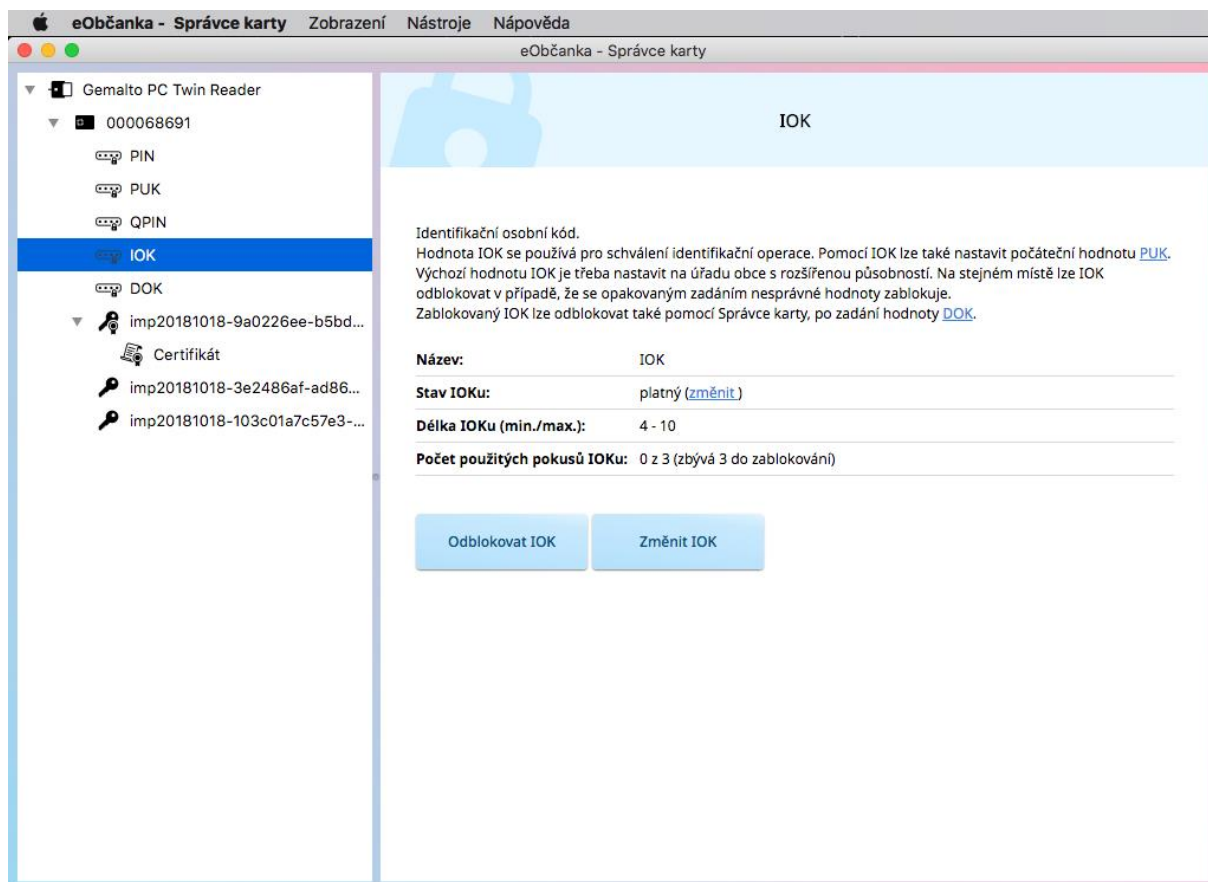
eObčanka - Správce karty Zobrazení Nástroje Nápověda

eObčanka - Správce karty

Gemalto PC Twin Reader
000068691
PIN
PUK
QPIN
IOK
DOK
imp20181018-9a0226ee-b5bd...
Certifikát
imp20181018-3e2486af-ad86...
imp20181018-103c01a7c57e3-...

IOK

Identifikační osobní kód.
Hodnota IOK se používá pro schválení identifikační operace. Pomocí IOK lze také nastavit počáteční hodnotu PUK.
Výchozí hodnotu IOK je třeba nastavit na úřadu obce s rozšířenou působností. Na stejném místě lze IOK odblokovat v případě, že se opakovaným zadáním nesprávné hodnoty zablokuje.
Zablokovaný IOK lze odblokovat také pomocí Správce karty, po zadání hodnoty DOK.

| | |
|---|---|
| Název: | IOK |
| Stav IOKu: | platný (změnit ) |
| Délka IOKu (min./max.): | 4 - 10 |
| Počet použitých pokusů IOKu: | 0 z 3 (zbývá 3 do zablokování) |

Odblokovat IOK
Změnit IOK